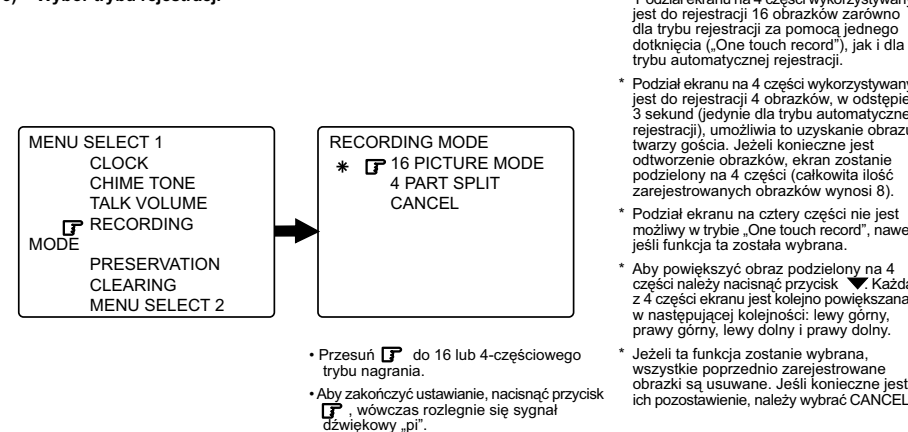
5) Wybór trybu rejestracji.

MENU SELECT 1
CLOCK
CHIME TONE
TALK VOLUME
RECORDING MODE
PRESERVATION
CLEARING
MENU SELECT 2

RECORDING MODE
＊ 16 PICTURE MODE
4 PART SPLIT
CANCEL

• Przesuń do 16 lub 4-częściowego trybu nagrania.

• Aby zakończyć ustawianie, nacisnąć przycisk , wówczas rozlegnie się sygnał dźwiękowy „pi".

Podział ekranu na 4 części wykorzystywany jest do rejestracji 16 obrazków zarówno dla trybu rejestracji za pomocą jednego dotknięcia („One touch record"), jak i dla trybu automatycznej rejestracji.

* Podział ekranu na 4 części wykorzystywany jest do rejestracji 4 obrazków, w odstępie 3 sekund (jedynie dla trybu automatycznej rejestracji), umożliwia to uzyskanie obrazu twarzy gościa. Jeżeli konieczne jest odtworzenie obrazków, ekran zostanie podzielony na 4 części (całkowita ilość zarejestrowanych obrazków wynosi 8).

* Podział ekranu na cztery części nie jest możliwy w trybie „One touch record", nawet jeśli funkcja ta została wybrana.

* Aby powiększyć obraz podzielony na 4 części należy nacisnąć przycisk ▼. Każda z 4 części ekranu jest kolejno powiększana w następującej kolejności: lewy górny, prawy górny, lewy dolny i prawy dolny.

* Jeżeli ta funkcja zostanie wybrana, wszystkie poprzednio zarejestrowane obrazki są usuwane. Jeśli konieczne jest ich pozostawienie, należy wybrać CANCEL.